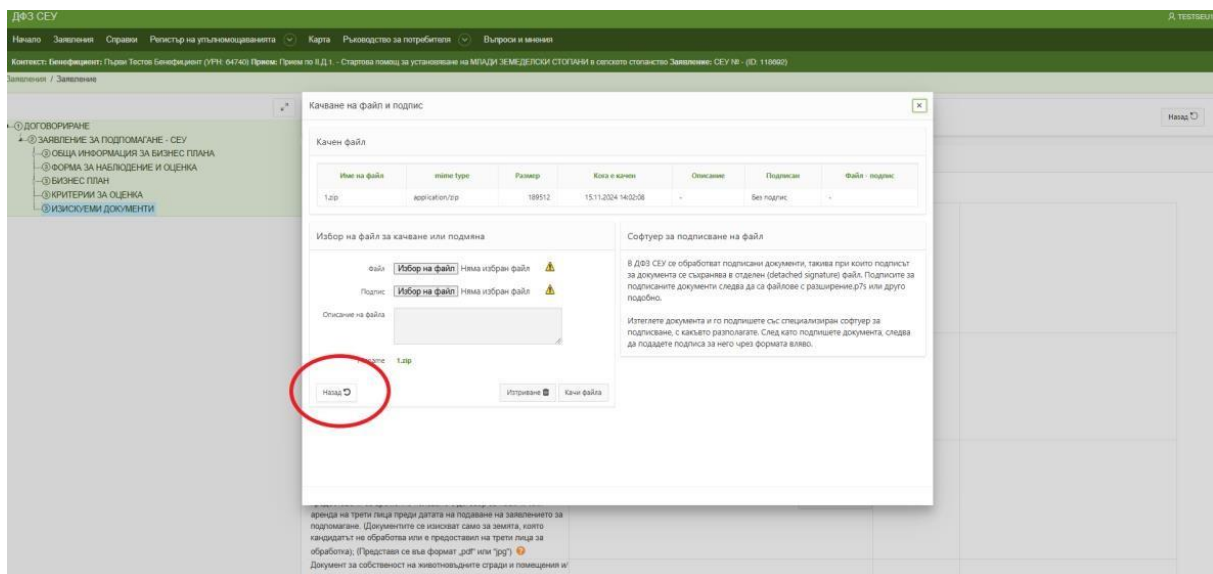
ДФЗ СЕУ

TESTGEU

Начало Заявления Справки Регистър на упълномощаванията Карта Ръководство за потребителя Въпроси и мнения

Контекст: Бенефициент: Първи Тестов Бенефициент (УРН: 64740) Прием: Прием по II.Д.1. - Стартова помощ за установяване на МЛАДИ ЗЕМЕДЕЛСКИ СТОПАНИ в селското стопанство Заявление: СЕУ № - (ID: 118692)

Заявления / Заявление

ДОГОВОРИРАНЕ
ЗАЯВЛЕНИЕ ЗА ПОДПОМАГАНЕ - СЕУ
ОБЩА ИНФОРМАЦИЯ ЗА БИЗНЕС ПЛАНА
ФОРМА ЗА НАБЛЮДЕНИЕ И ОЦЕНКА
БИЗНЕС ПЛАН
КРИТЕРИИ ЗА ОЦЕНКА
ИЗИСКУЕМИ ДОКУМЕНТИ

Назад

Качване на файл и подпис

Качен файл

| Име на файл | mime type | Размер | Кога е качен | Описание | Подписан | Файл - подпис |
|---|---|---|---|---|---|---|
| 1.zip | application/zip | 189512 | 15.11.2024 14:02:08 | - | Без подпис | - |

Избор на файл за качване или подмяна

Файл Избор на файл Няма избран файл

Подпис Избор на файл Няма избран файл

Описание на файла

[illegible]name 1.zip

Назад

Изтриване Качи файла

Софтуер за подписване на файл

В ДФЗ СЕУ се обработват подписани документи, такива при които подписът за документа се съхранява в отделен (detached signature) файл. Подписите за подписаните документи следва да са файлове с разширение.p7s или друго подобно.

Изтеглете документа и го подпишете със специализиран софтуер за подписване, с какъвто разполагате. След като подпишете документа, следва да подадете подписа за него чрез формата вляво.

аренда на трети лица преди датата на подаване на заявлението за подпомагане. (Документите се изискват само за земята, която кандидатът не обработва или е предоставил на трети лица за обработка); (Представя се във формат „pdf" или "jpg")

Документ за собственост на животновъдните сгради и помещения и/